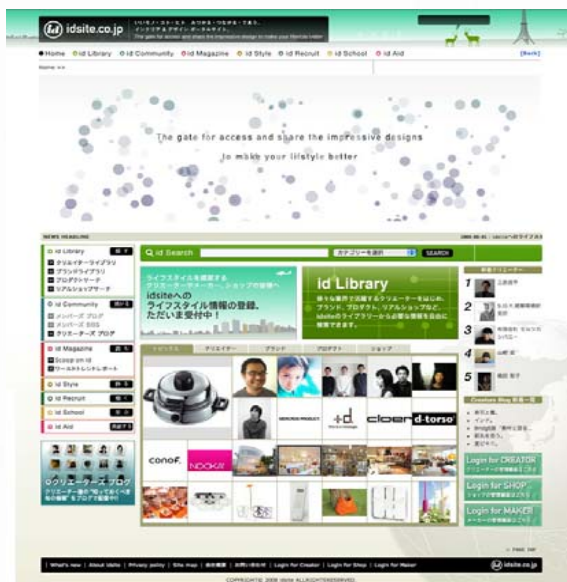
idsite.co.jp

Home　id Library　id Community　id Magazine　id Style　id Recruit　id School　id Aid　[Back]

Home >>

The gate for access and share the impressive designs
to make your lifestyle better

NEWS HEADLINE

id Library
クリエイターライブラリ
ブランドライブラリ
プロダクトリーダー
リアルショップサーチ

id Community
メンバーズ ブログ
メンバーズ BBS
クリエーターズ ブログ

id Magazine
Scoop on id
ワールドトレンドレポート

id Style
id Recruit
id School
id Aid

クリエーターズ ブログ

id Search　カテゴリーを選択　SEARCH

idsiteへの
ライフスタイル情報の登録、
ただいま受付中！

id Library

トピックス　クリエイター　ブランド　プロダクト　ショップ

+d　cloer　d-torso　conof.　NOOKAY

1
2
3
4
5

Creators Blog 新着一覧

Login for CREATOR
Login for SHOP
Login for MAKER

What's new | About idsite | Privacy policy | Site map | お問い合わせ | Login for Creator | Login for Shop | Login for Maker

idsite.co.jp

COPYRIGHT© 2006 idsite ALL RIGHTS RESERVED.